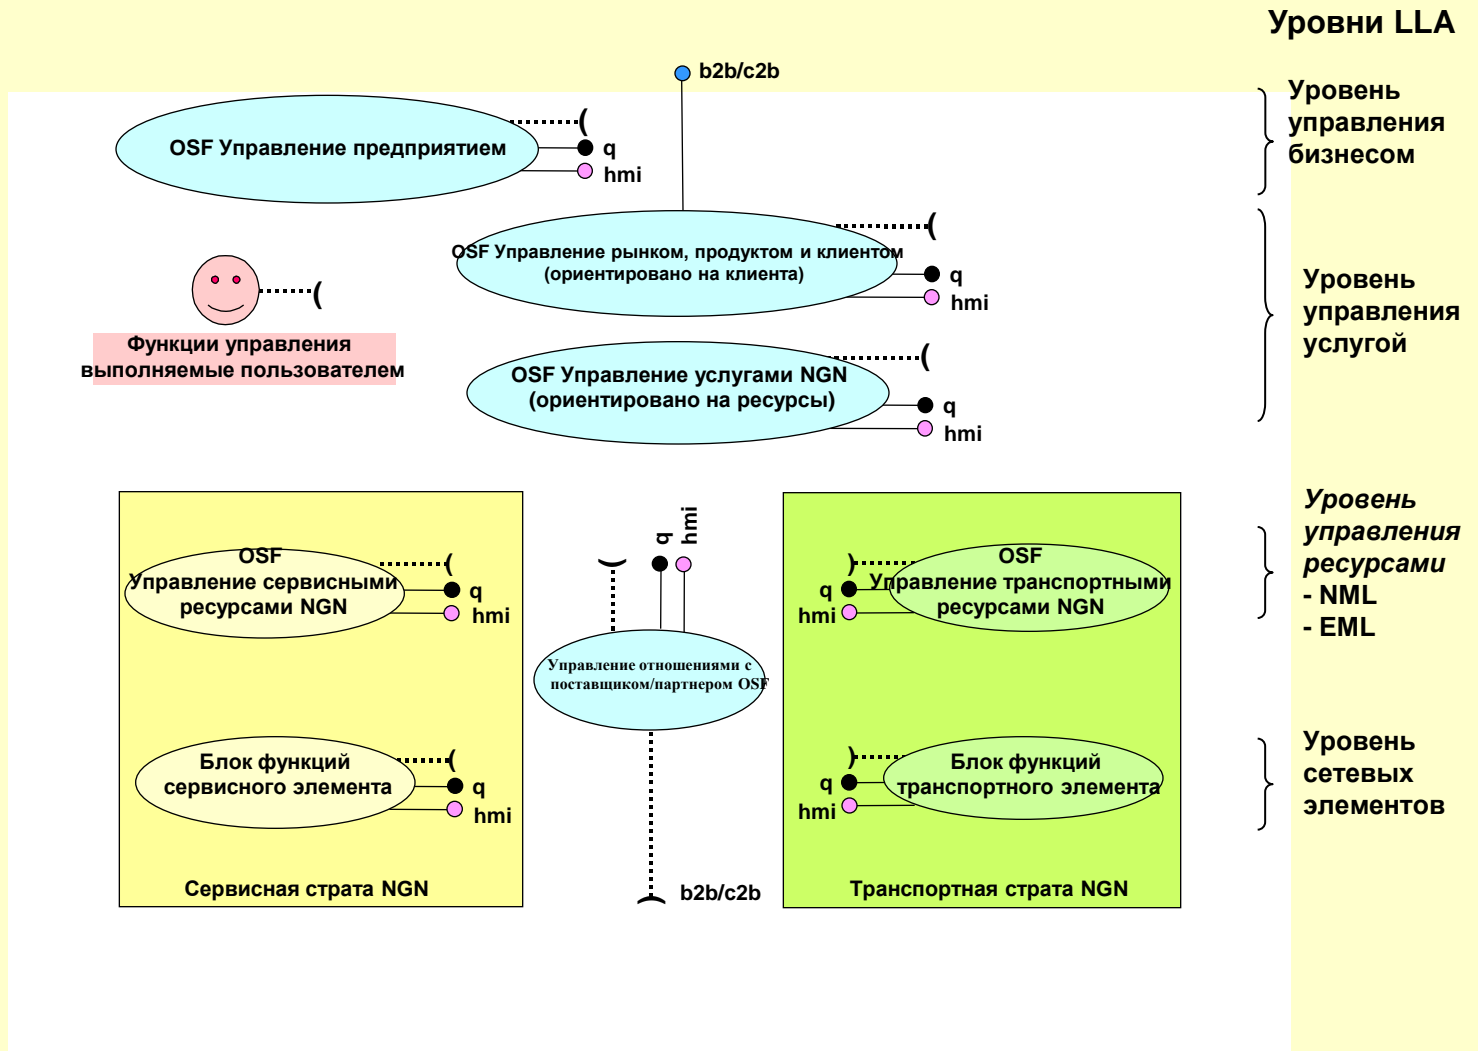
Уровни LLA

b2b/c2b

Уровень управления бизнесом

OSF Управление предприятием

q

hmi

OSF Управление рынком, продуктом и клиентом (ориентировано на клиента)

q

hmi

Уровень управления услугой

Функции управления выполняемые пользователем

OSF Управление услугами NGN (ориентировано на ресурсы)

q

hmi

Уровень управления ресурсами
- NML
- EML

OSF Управление сервисными ресурсами NGN

q

hmi

q

hmi

OSF Управление транспортными ресурсами NGN

q

hmi

Управление отношениями с поставщиком/партнером OSF

Блок функций сервисного элемента

q

hmi

Блок функций транспортного элемента

q

hmi

Уровень сетевых элементов

Сервисная страта NGN

b2b/c2b

Транспортная страта NGN